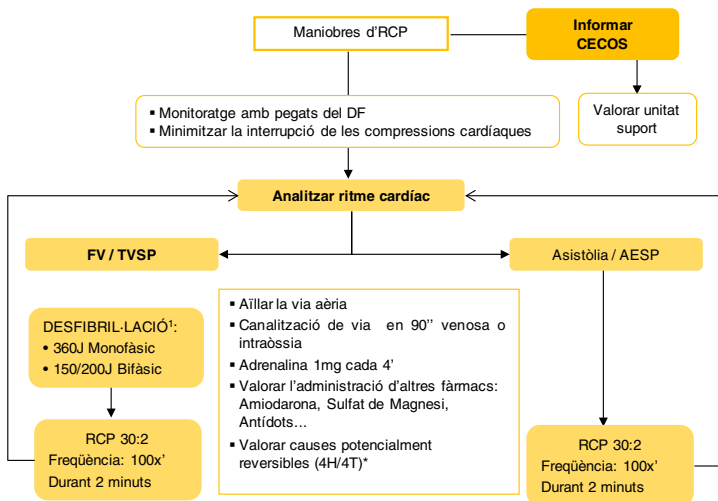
Maniobres d'RCP

Informar CECOS

Valorar unitat suport

▪ Monitoratge amb pegats del DF
▪ Minimitzar la interrupció de les compressions cardíaques

Analitzar ritme cardíac

FV / TVSP

Asistòlia / AESP

DESFIBRIL·LACIÓ$^1$:
• 360J Monofàsic
• 150/200J Bifàsic

▪ Aïllar la via aèria
▪ Canalització de via en 90'' venosa o intraòssia
▪ Adrenalina 1mg cada 4'
▪ Valorar l'administració d'altres fàrmacs: Amiodarona, Sulfat de Magnesi, Antídots...
▪ Valorar causes potencialment reversibles (4H/4T)*

RCP 30:2
Freqüència: 100x'
Durant 2 minuts

RCP 30:2
Freqüència: 100x'
Durant 2 minuts